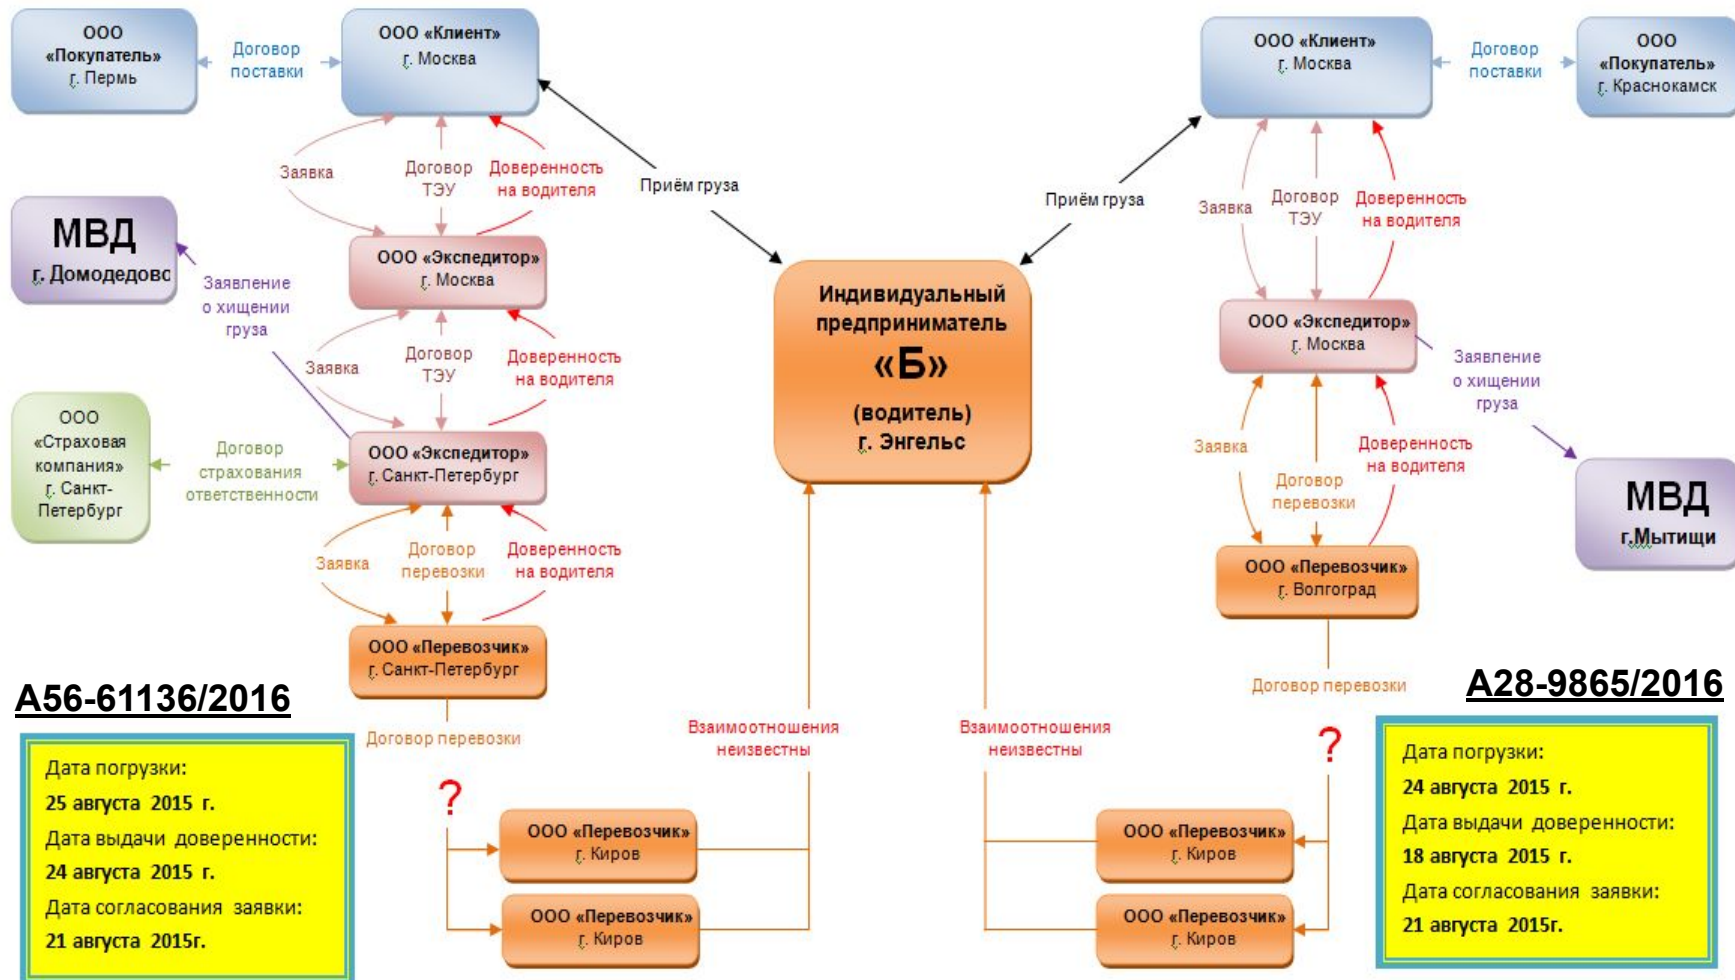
ООО «Покупатель» г. Пермь

Договор поставки

ООО «Клиент» г. Москва

Заявка

Договор ТЭУ

Доверенность на водителя

Приём груза

МВД г. Домодедово

Заявление о хищении груза

ООО «Экспедитор» г. Москва

Заявка

Договор ТЭУ

Доверенность на водителя

ООО «Страховая компания» г. Санкт-Петербург

Договор страхования ответственности

ООО «Экспедитор» г. Санкт-Петербург

Заявка

Договор перевозки

Доверенность на водителя

ООО «Перевозчик» г. Санкт-Петербург

Договор перевозки

А56-61136/2016

Дата погрузки:
25 августа 2015 г.
Дата выдачи доверенности:
24 августа 2015 г.
Дата согласования заявки:
21 августа 2015г.

?

ООО «Перевозчик» г. Киров

ООО «Перевозчик» г. Киров

Взаимоотношения неизвестны

Индивидуальный предприниматель «Б» (водитель) г. Энгельс

Взаимоотношения неизвестны

Приём груза

ООО «Клиент» г. Москва

Договор поставки

ООО «Покупатель» г. Краснокамск

Заявка

Договор ТЭУ

Доверенность на водителя

ООО «Экспедитор» г. Москва

Заявление о хищении груза

МВД г.Мытищи

Заявка

Договор перевозки

Доверенность на водителя

ООО «Перевозчик» г. Волгоград

Договор перевозки

А28-9865/2016

?

ООО «Перевозчик» г. Киров

ООО «Перевозчик» г. Киров

Дата погрузки:
24 августа 2015 г.
Дата выдачи доверенности:
18 августа 2015 г.
Дата согласования заявки:
21 августа 2015г.